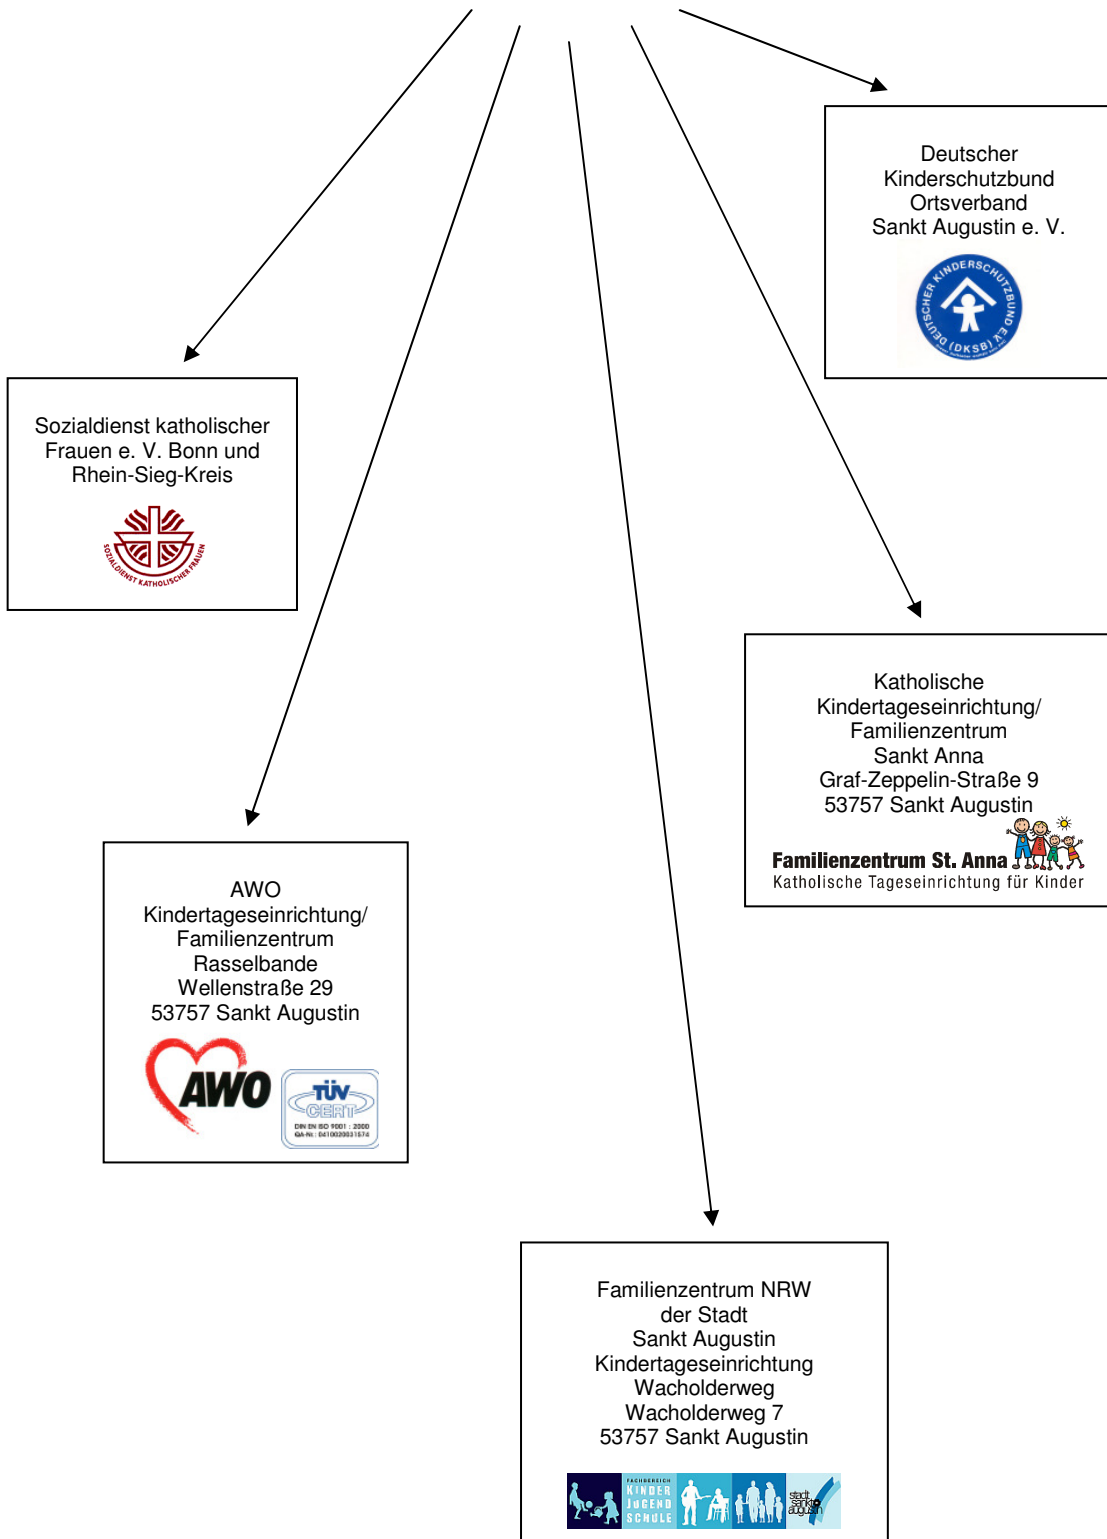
Deutscher Kinderschutzbund Ortsverband Sankt Augustin e. V.

DEUTSCHER KINDERSCHUTZBUND E.V. (DKSB)

Sozialdienst katholischer Frauen e. V. Bonn und Rhein-Sieg-Kreis

SOZIALDIENST KATHOLISCHER FRAUEN

Katholische Kindertageseinrichtung/ Familienzentrum Sankt Anna Graf-Zeppelin-Straße 9 53757 Sankt Augustin

Familienzentrum St. Anna
Katholische Tageseinrichtung für Kinder

AWO Kindertageseinrichtung/ Familienzentrum Rasselbande Wellenstraße 29 53757 Sankt Augustin

AWO

TÜV CERT
DIN EN ISO 9001 : 2000
QA-Nr.: 0410020031574

Familienzentrum NRW der Stadt Sankt Augustin Kindertageseinrichtung Wacholderweg Wacholderweg 7 53757 Sankt Augustin

FACHBEREICH KINDER JUGEND SCHULE

stadt sankt augustin